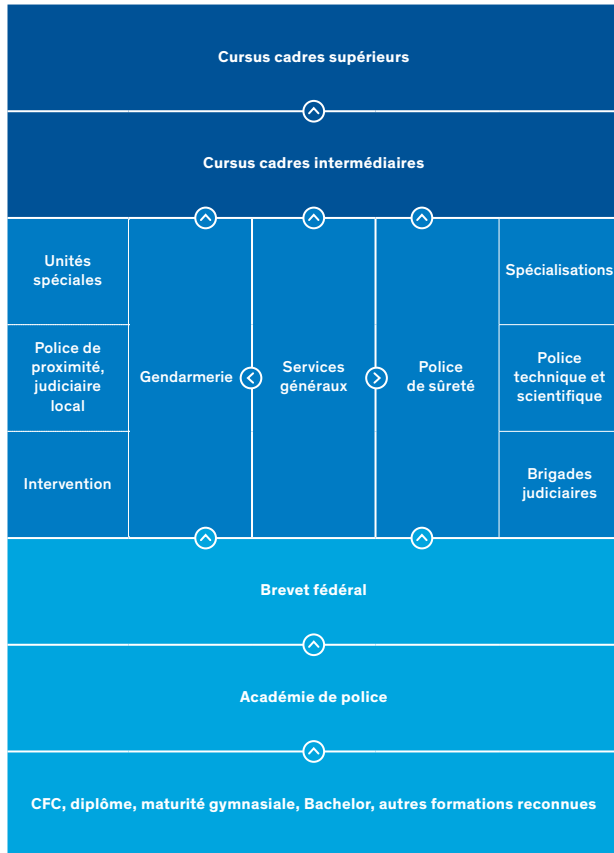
Cursus cadres supérieurs

Cursus cadres intermédiaires

Unités spéciales

Police de proximité, judiciaire local

Intervention

Gendarmerie

Services généraux

Police de sûreté

Spécialisations

Police technique et scientifique

Brigades judiciaires

Brevet fédéral

Académie de police

CFC, diplôme, maturité gymnasiale, Bachelor, autres formations reconnues